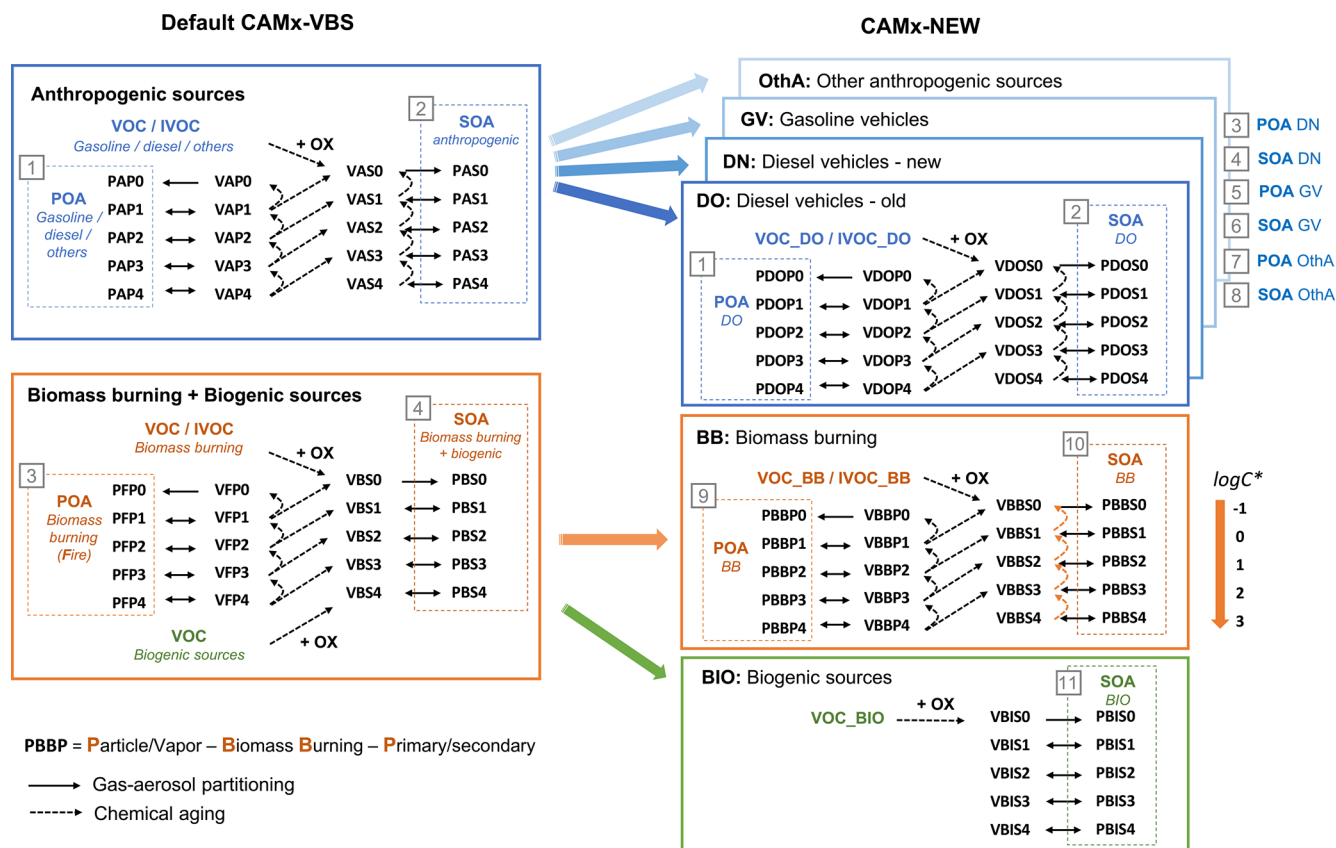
Default CAMx-VBS

Anthropogenic sources

VOC / IVOC
Gasoline / diesel / others

+ OX

2 SOA
anthropogenic

1 POA
Gasoline / diesel / others

PAP0 VAP0 VAS0 PAS0
PAP1 VAP1 VAS1 PAS1
PAP2 VAP2 VAS2 PAS2
PAP3 VAP3 VAS3 PAS3
PAP4 VAP4 VAS4 PAS4

Biomass burning + Biogenic sources

VOC / IVOC
Biomass burning

+ OX

4 SOA
Biomass burning + biogenic

3 POA
Biomass burning (Fire)

PFP0 VFP0 VBS0 PBS0
PFP1 VFP1 VBS1 PBS1
PFP2 VFP2 VBS2 PBS2
PFP3 VFP3 VBS3 PBS3
PFP4 VFP4 VBS4 PBS4

VOC
Biogenic sources
+ OX

PBBP = Particle/Vapor – Biomass Burning – Primary/secondary

Gas-aerosol partitioning
Chemical aging

CAMx-NEW

OthA: Other anthropogenic sources
GV: Gasoline vehicles
DN: Diesel vehicles - new
DO: Diesel vehicles - old

3 POA DN
4 SOA DN
5 POA GV
6 SOA GV
7 POA OthA
8 SOA OthA

VOC_DO / IVOC_DO
+ OX
2 SOA
DO
1 POA
DO

PDOP0 VDOP0 VDOS0 PDOS0
PDOP1 VDOP1 VDOS1 PDOS1
PDOP2 VDOP2 VDOS2 PDOS2
PDOP3 VDOP3 VDOS3 PDOS3
PDOP4 VDOP4 VDOS4 PDOS4

BB: Biomass burning
VOC_BB / IVOC_BB
+ OX
10 SOA
BB
9 POA
BB

PBBP0 VBBP0 VBBS0 PBBS0
PBBP1 VBBP1 VBBS1 PBBS1
PBBP2 VBBP2 VBBS2 PBBS2
PBBP3 VBBP3 VBBS3 PBBS3
PBBP4 VBBP4 VBBS4 PBBS4

logC*
-1
0
1
2
3

BIO: Biogenic sources
11 SOA
BIO
VOC_BIO
+ OX
VBIS0 PBIS0
VBIS1 PBIS1
VBIS2 PBIS2
VBIS3 PBIS3
VBIS4 PBIS4